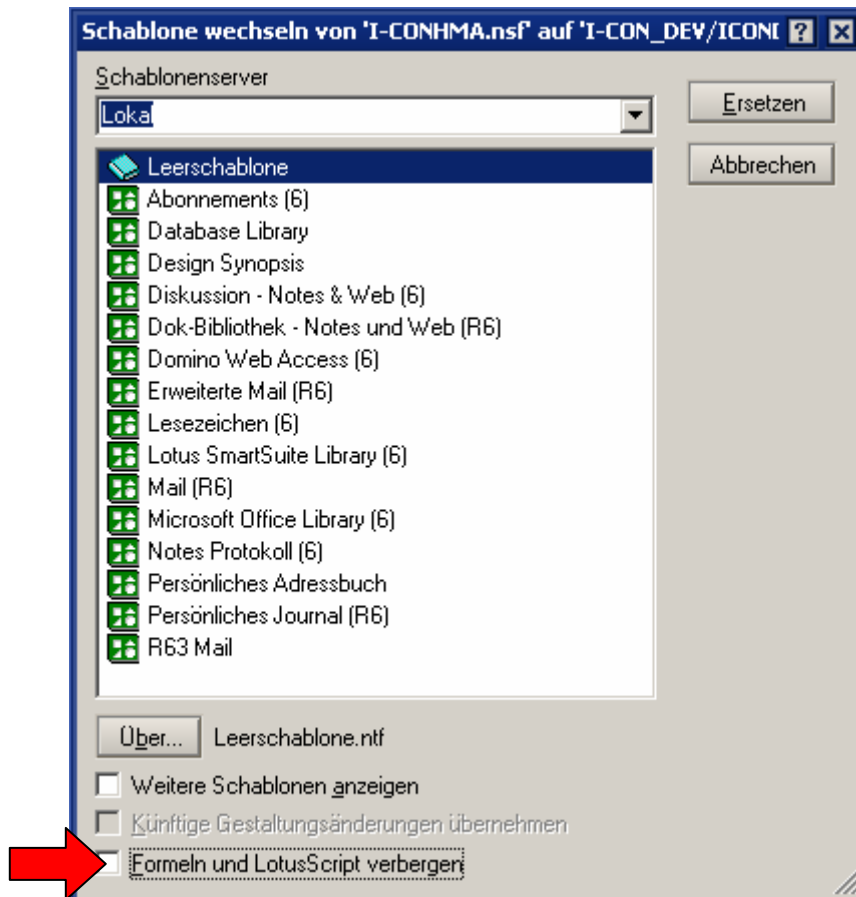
Schablone wechseln von 'I-CONHMA.nsf' auf 'I-CON_DEV/ICONI ? X

Schablonenserver

Lokal

Ersetzen

Abbrechen

Leerschablone
Abonnements (6)
Database Library
Design Synopsis
Diskussion - Notes & Web (6)
Dok-Bibliothek - Notes und Web (R6)
Domino Web Access (6)
Erweiterte Mail (R6)
Lesezeichen (6)
Lotus SmartSuite Library (6)
Mail (R6)
Microsoft Office Library (6)
Notes Protokoll (6)
Persönliches Adressbuch
Persönliches Journal (R6)
R63 Mail

Über...

Leerschablone.ntf

Weitere Schablonen anzeigen

Künftige Gestaltungsänderungen übernehmen

Formeln und LotusScript verbergen